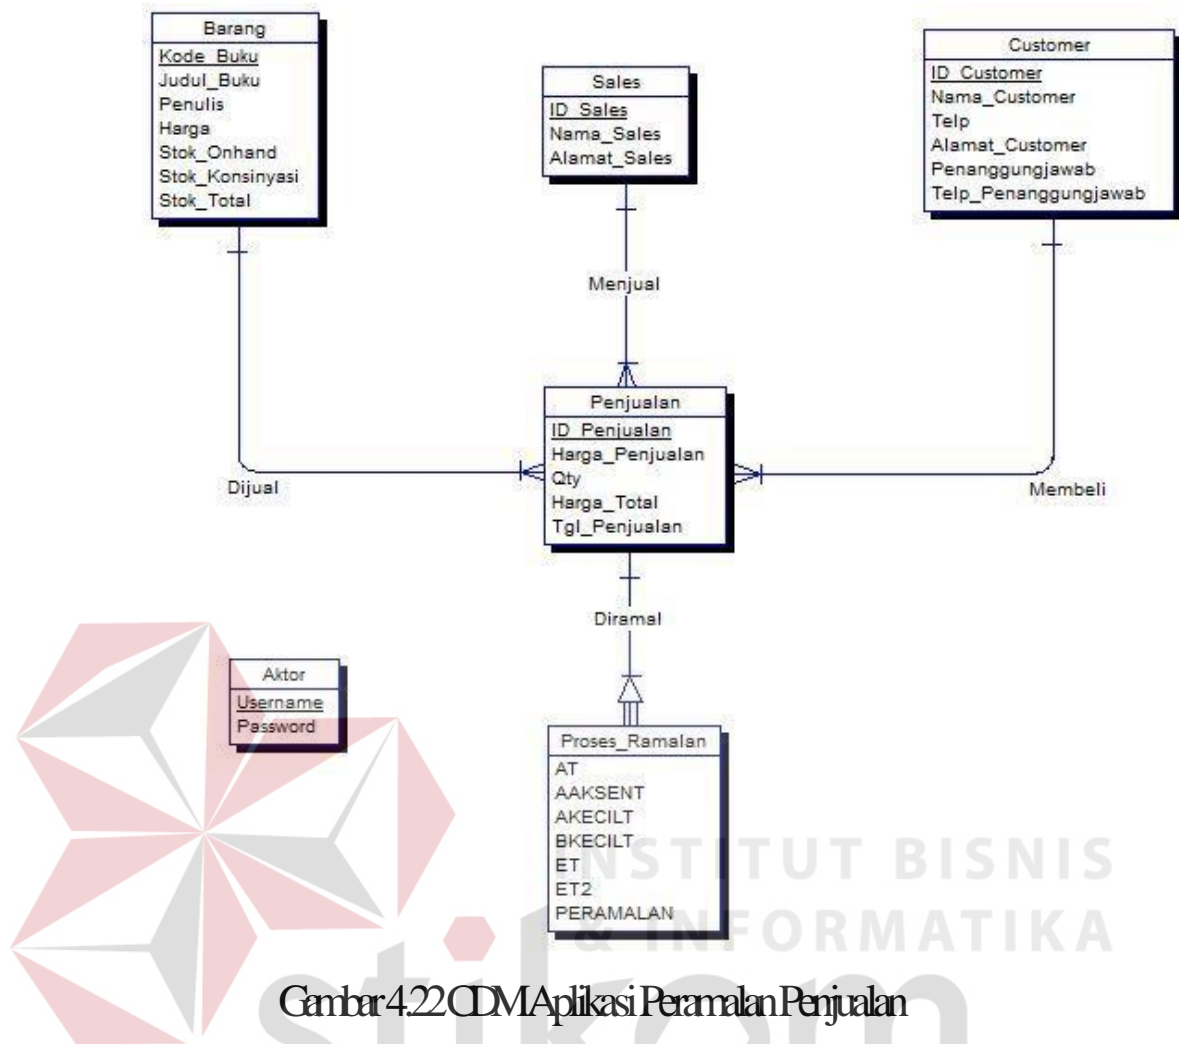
Barang
Kode_Buku
Judul_Buku
Penulis
Harga
Stok_Onhand
Stok_Konsinyasi
Stok_Total

Sales
ID_Sales
Nama_Sales
Alamat_Sales

Customer
ID_Customer
Nama_Customer
Telp
Alamat_Customer
Penanggungjawab
Telp_Penanggungjawab

Menjual

Penjualan
ID_Penjualan
Harga_Penjualan
Qty
Harga_Total
Tgl_Penjualan

Dijual

Membeli

Diramal

Aktor
Username
Password

Proses_Ramalan
AT
AAKSENT
AKECILT
BKECILT
ET
ET2
PERAMALAN

INSTITUT BISNIS
& INFORMATIKA

Gambar 4.22 CDM Aplikasi Peramalan Penjualan

stikom